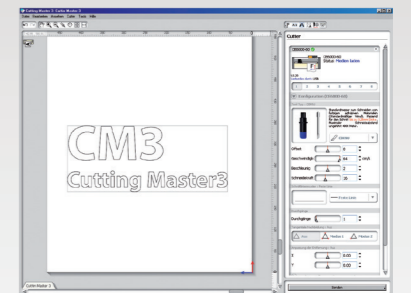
Cutting Master 3 - Cutter Master 3
Datei Bearbeiten Ansehen Cutter Tools Hilfe
CM3
Cutting Master3
Cutter
Status: Medien laden
Offset
Geschwindigk.
Druck
Schneidetiefe
Durchgänge
Senden
Cutter Master 3